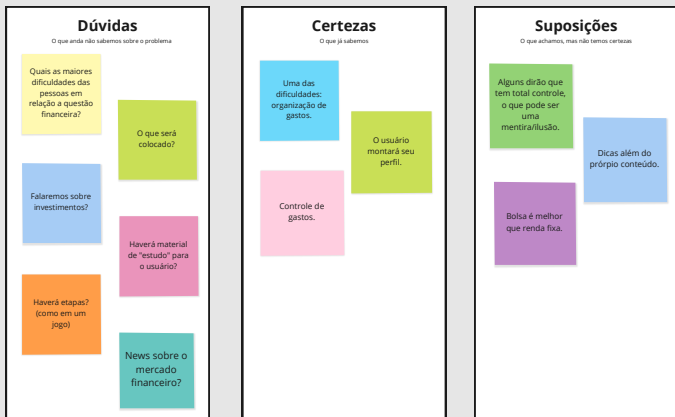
Dúvidas
O que ainda não sabemos sobre o problema

Quais as maiores dificuldades das pessoas em relação a questão financeira?

O que será colocado?

Falaremos sobre investimentos?

Haverá material de "estudo" para o usuário?

Haverá etapas? (como em um jogo)

News sobre o mercado financeiro?

Certezas
O que já sabemos

Uma das dificuldades: organização de gastos.

O usuário montará seu perfil.

Controle de gastos.

Suposições
O que achamos, mas não temos certezas

Alguns dirão que tem total controle, o que pode ser uma mentira/ilusão.

Dicas além do próprio conteúdo.

Bolsa é melhor que renda fixa.